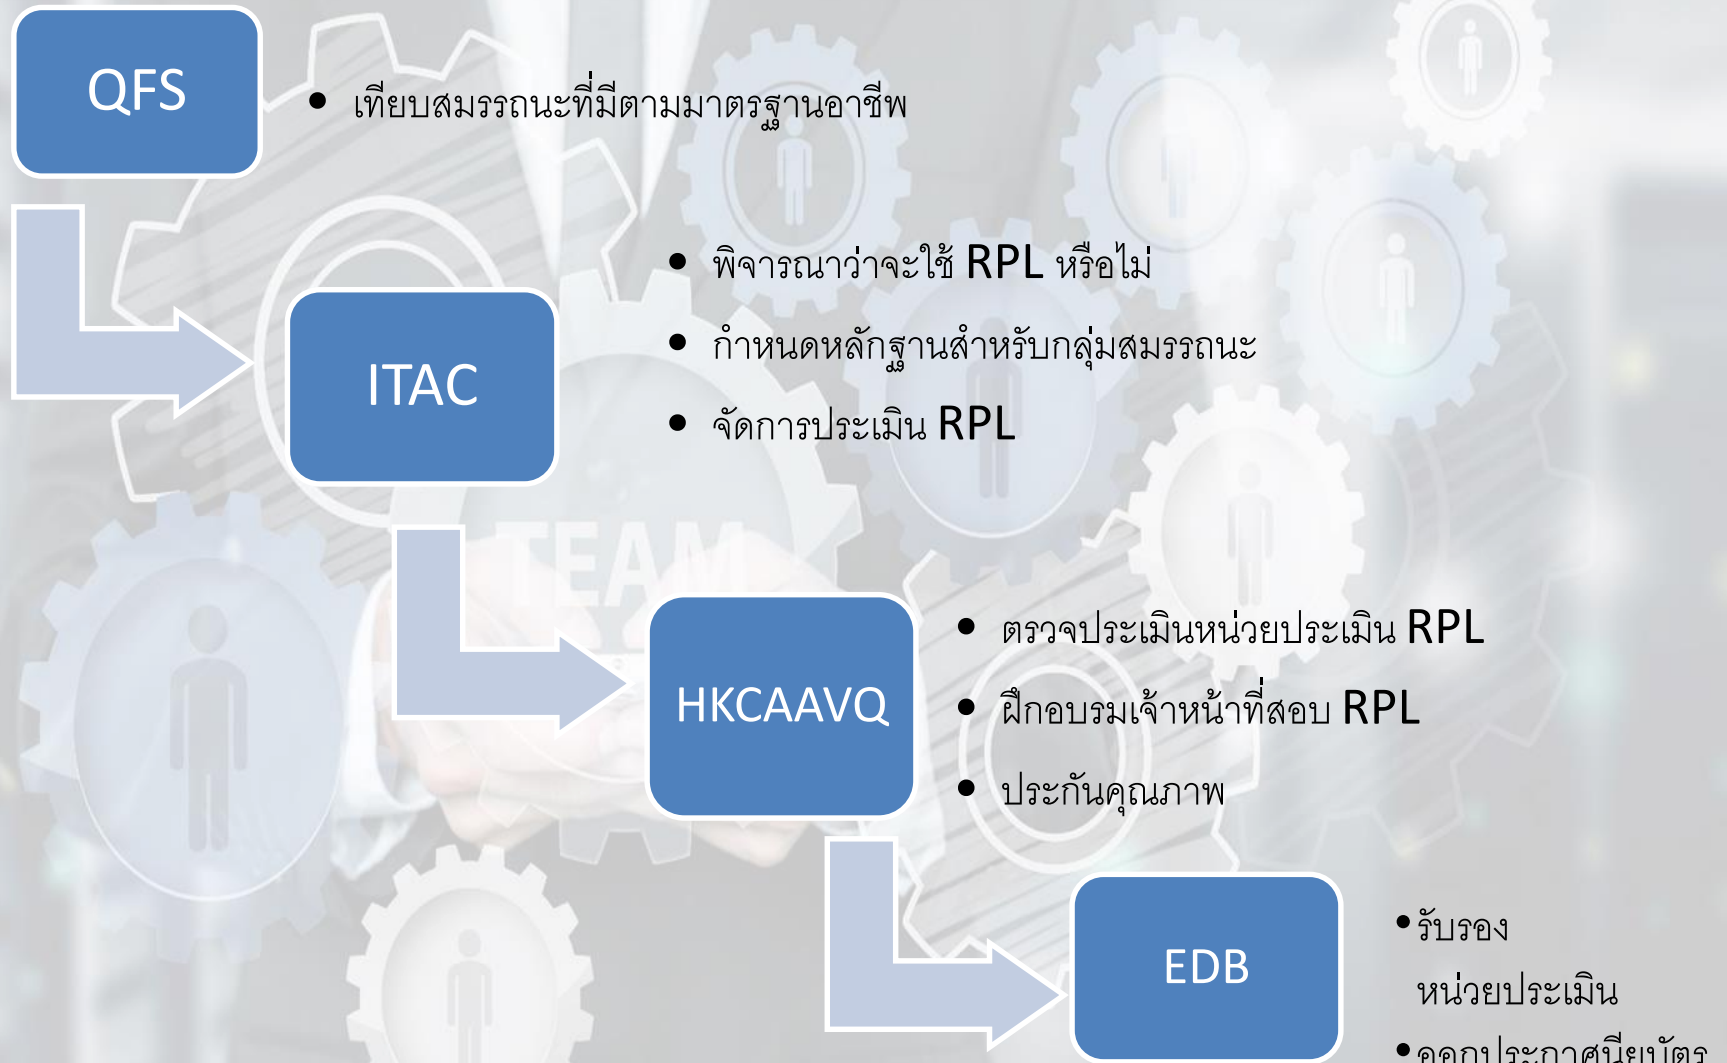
QFS

- เทียบสมรรถนะที่มีตามมาตรฐานอาชีพ

ITAC

- พิจารณาว่าจะใช้ RPL หรือไม่
- กำหนดหลักฐานสำหรับกลุ่มสมรรถนะ
- จัดการประเมิน RPL

TEAM

HKCAAVQ

- ตรวจประเมินหน่วยประเมิน RPL
- ฝึกอบรมเจ้าหน้าที่สอบ RPL
- ประกันคุณภาพ

EDB

- รับรองหน่วยประเมิน
- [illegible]